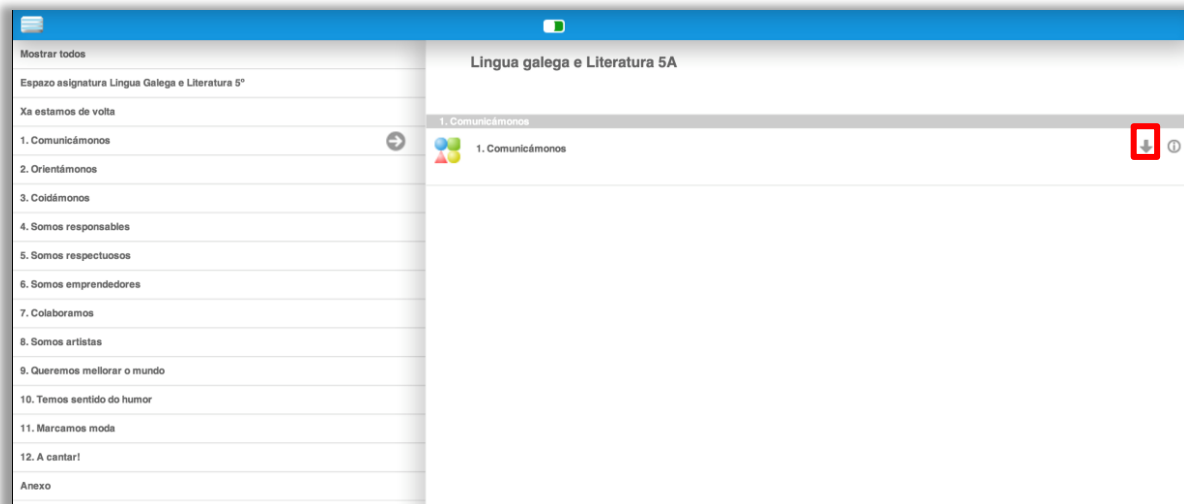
Mostrar todos

Espazo asignatura Lingua Galega e Literatura 5º

Xa estamos de volta

1. Comunicámonos

2. Orientámonos

3. Coidámonos

4. Somos responsables

5. Somos respectuosos

6. Somos emprendedores

7. Colaboramos

8. Somos artistas

9. Queremos mellorar o mundo

10. Temos sentido do humor

11. Marcamos moda

12. A cantar!

Anexo

Lingua galega e Literatura 5A

1. Comunicámonos

1. Comunicámonos